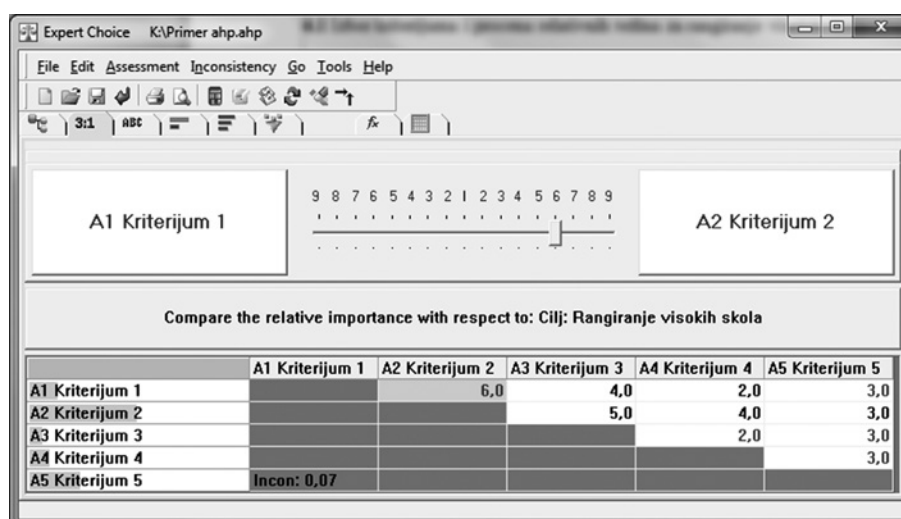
Expert Choice K:\Primer ahp.ahp

File Edit Assessment Inconsistency Go Tools Help

3:1 ABC

A1 Kriterijum 1

9 8 7 6 5 4 3 2 1 2 3 4 5 6 7 8 9

A2 Kriterijum 2

Compare the relative importance with respect to: Cilj: Rangiranje visokih skola

| | A1 Kriterijum 1 | A2 Kriterijum 2 | A3 Kriterijum 3 | A4 Kriterijum 4 | A5 Kriterijum 5 |
|---|---|---|---|---|---|
| A1 Kriterijum 1 | | 6,0 | 4,0 | 2,0 | 3,0 |
| A2 Kriterijum 2 | | | 5,0 | 4,0 | 3,0 |
| A3 Kriterijum 3 | | | | 2,0 | 3,0 |
| A4 Kriterijum 4 | | | | | 3,0 |
| A5 Kriterijum 5 | Incon: 0,07 | | | | |